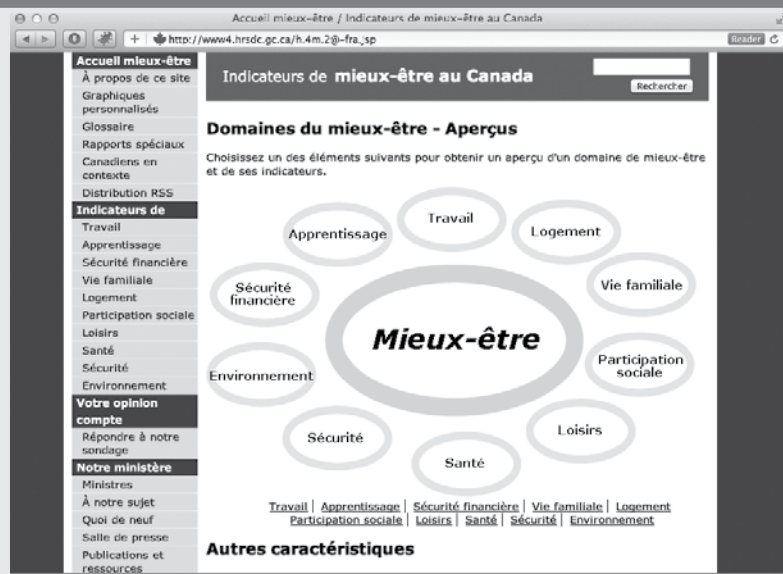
Accueil mieux-être / Indicateurs de mieux-être au Canada

http://www4.hrsdc.gc.ca/h.4m.2@-fra.jsp

Reader

Accueil mieux-être
À propos de ce site
Graphiques personnalisés
Glossaire
Rapports spéciaux
Canadiens en contexte
Distribution RSS

Indicateurs de
Travail
Apprentissage
Sécurité financière
Vie familiale
Logement
Participation sociale
Loisirs
Santé
Sécurité
Environnement

Votre opinion compte
Répondre à notre sondage

Notre ministère
Ministres
À notre sujet
Quoi de neuf
Salle de presse
Publications et ressources

Indicateurs de mieux-être au Canada

Rechercher

Domaines du mieux-être - Aperçus

Choisissez un des éléments suivants pour obtenir un aperçu d'un domaine de mieux-être et de ses indicateurs.

Travail
Logement
Vie familiale
Participation sociale
Loisirs
Santé
Sécurité
Environnement
Sécurité financière
Apprentissage

Mieux-être

Travail | Apprentissage | Sécurité financière | Vie familiale | Logement
Participation sociale | Loisirs | Santé | Sécurité | Environnement

Autres caractéristiques